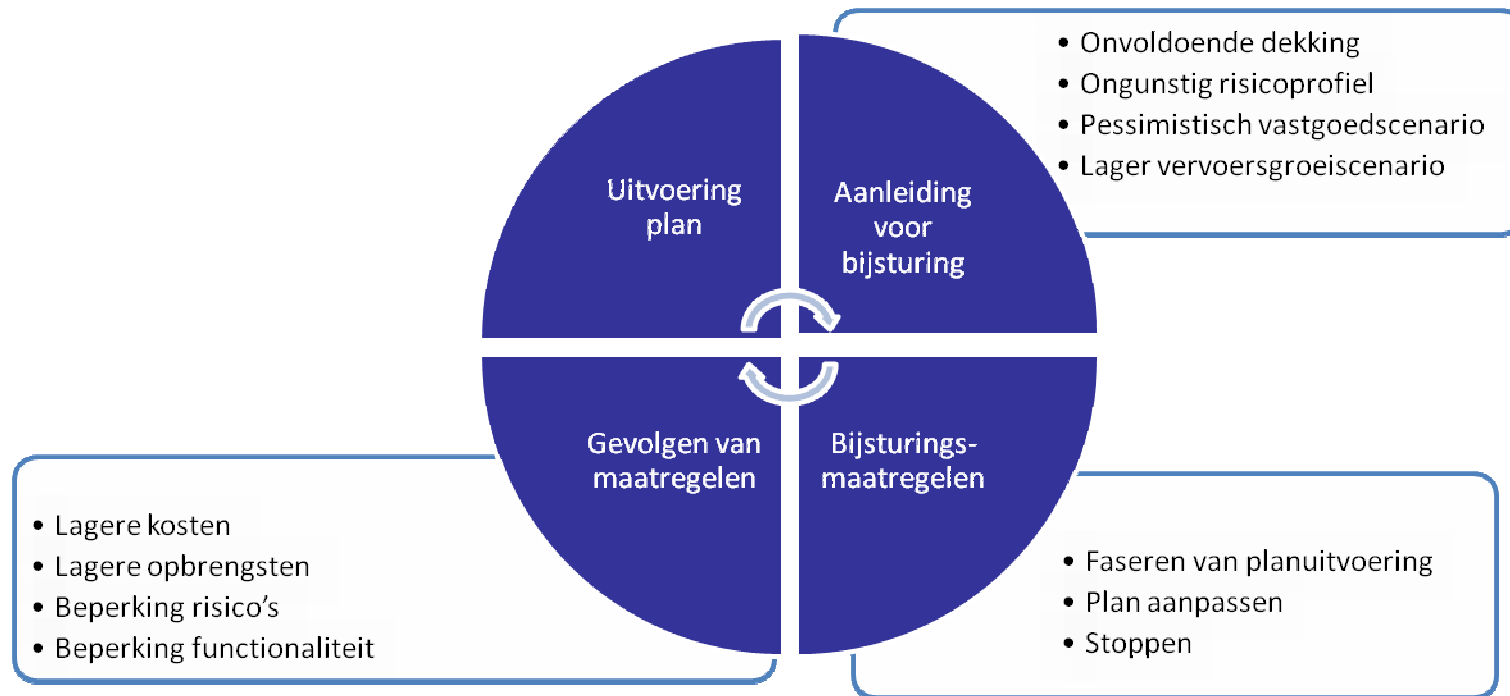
Uitvoering plan

Aanleiding voor bijsturing

• Onvoldoende dekking
• Ongunstig risicoprofiel
• Pessimistisch vastgoedscenario
• Lager vervoersgroeiscenario

Gevolgen van maatregelen

• Lagere kosten
• Lagere opbrengsten
• Beperking risico's
• Beperking functionaliteit

Bijsturingsmaatregelen

• Faseren van planuitvoering
• Plan aanpassen
• Stoppen